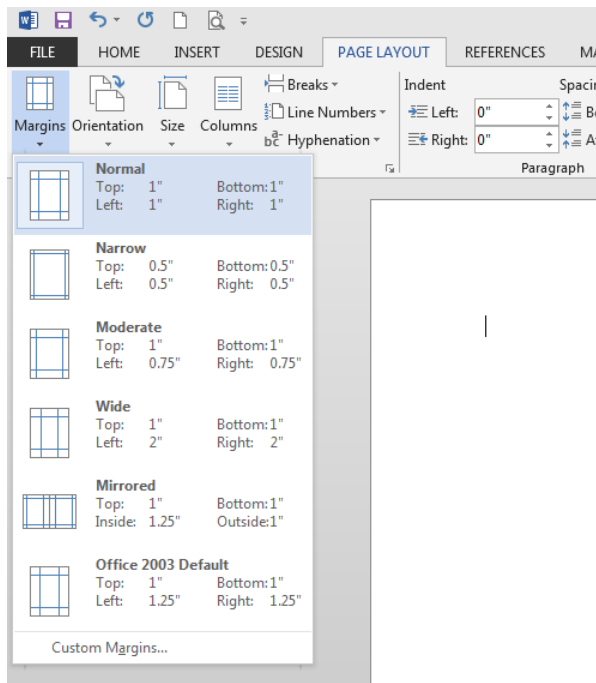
FILE HOME INSERT DESIGN PAGE LAYOUT REFERENCES MA

Margins Orientation Size Columns

Breaks
Line Numbers
$b^{a}_{c}$ Hyphenation

Indent
Left: 0"
Right: 0"

Spacin
Be
Af

Paragraph

Normal
Top: 1" Bottom: 1"
Left: 1" Right: 1"

Narrow
Top: 0.5" Bottom: 0.5"
Left: 0.5" Right: 0.5"

Moderate
Top: 1" Bottom: 1"
Left: 0.75" Right: 0.75"

Wide
Top: 1" Bottom: 1"
Left: 2" Right: 2"

Mirrored
Top: 1" Bottom: 1"
Inside: 1.25" Outside: 1"

Office 2003 Default
Top: 1" Bottom: 1"
Left: 1.25" Right: 1.25"

Custom Margins...